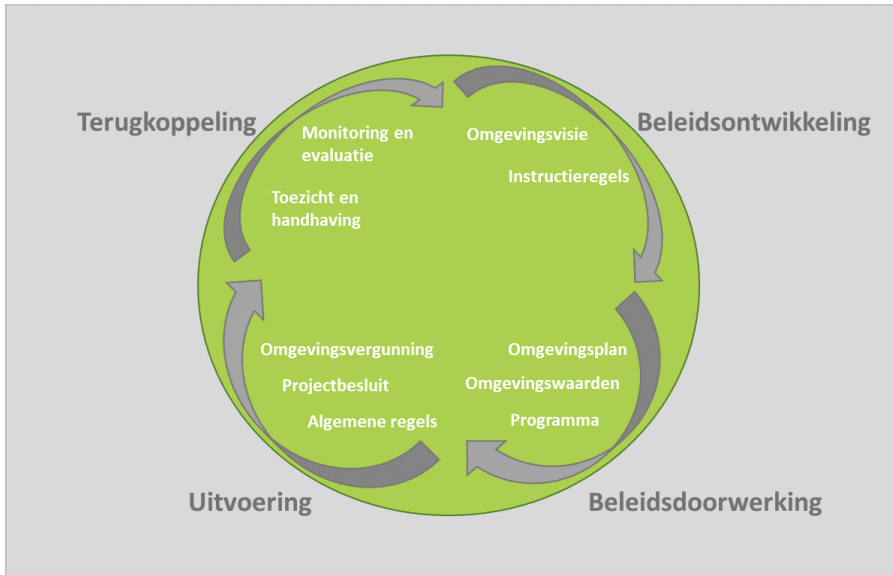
Terugkoppeling

Monitoring en evaluatie

Toezicht en handhaving

Beleidsontwikkeling

Omgevingsvisie

Instructieregels

Omgevingsvergunning

Projectbesluit

Algemene regels

Omgevingsplan

Omgevingswaarden

Programma

Uitvoering

Beleidsdoorwerking